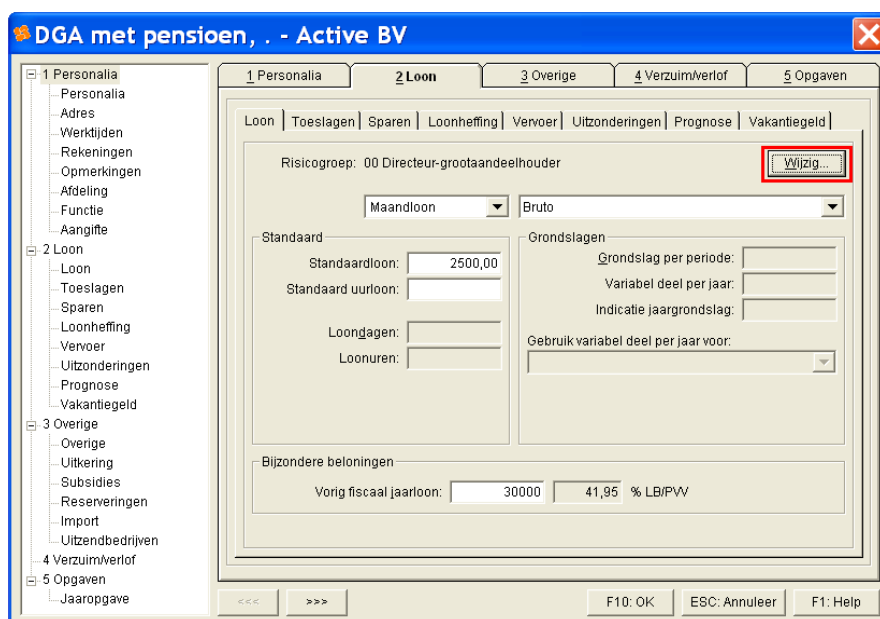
DGA met pensioen, . - Active BV

1 Personalia
Personalia
Adres
Werktijden
Rekeningen
Opmerkingen
Afdeling
Functie
Aangifte
2 Loon
Loon
Toeslagen
Sparen
Loonheffing
Vervoer
Uitzonderingen
Prognose
Vakantiegeld
3 Overige
Overige
Uitkering
Subsidies
Reserveringen
Import
Uitzendbedrijven
4 Verzuim/verlof
5 Opgaven
Jaaropgave

1 Personalia | 2 Loon | 3 Overige | 4 Verzuim/verlof | 5 Opgaven

Loon | Toeslagen | Sparen | Loonheffing | Vervoer | Uitzonderingen | Prognose | Vakantiegeld

Risicogroep: 00 Directeur-grootaandeelhouder
Wijzig...

Maandloon
Bruto

Standaard
Standaardloon: 2500,00
Standaard uurloon:
Loondagen:
Loonuren:

Grondslagen
Grondslag per periode:
Variabel deel per jaar:
Indicatie jaargrondslag:
Gebruik variabel deel per jaar voor:

Bijzondere beloningen
Vorig fiscaal jaarloon: 30000 41,95 % LB/PVV

<<< >>> F10: OK ESC: Annuleer F1: Help